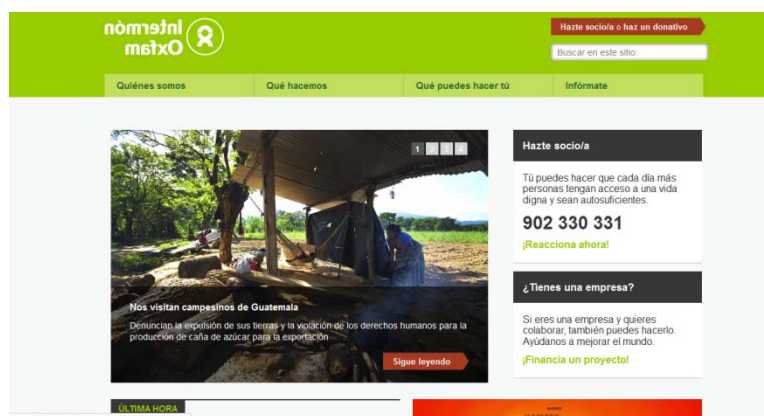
Intermón Oxfam

Hazte socio/a o haz un donativo

Buscar en este sitio:

Quiénes somos
Qué hacemos
Qué puedes hacer tú
Infórmate

1

Nos visitan campesinos de Guatemala

Denuncian la expulsión de sus tierras y la violación de los derechos humanos para la producción de caña de azúcar para la exportación

Sigue leyendo

Hazte socio/a

Tú puedes hacer que cada día más personas tengan acceso a una vida digna y sean autosuficientes.

902 330 331

¡Reacciona ahora!

¿Tienes una empresa?

Si eres una empresa y quieres colaborar, también puedes hacerlo. Ayúdanos a mejorar el mundo.

¡Financia un proyecto!

ÚLTIMA HORA